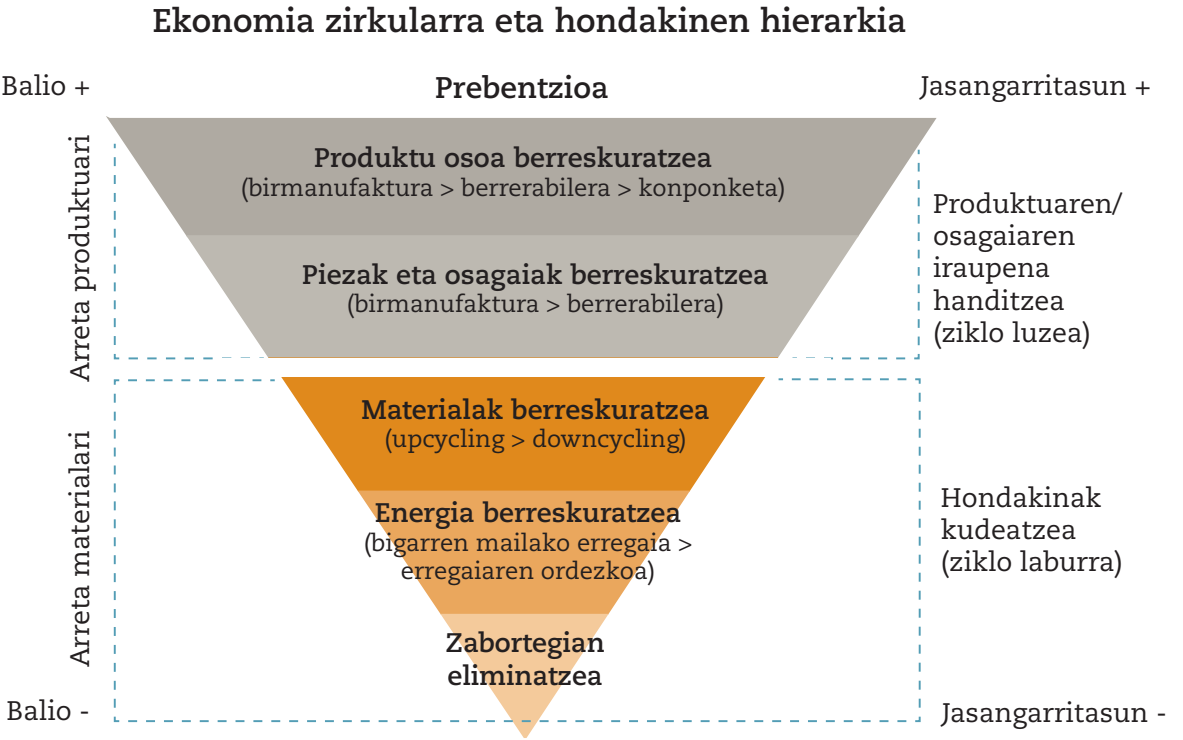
Ekonomia zirkularra eta hondakinen hierarkia

Balio +

Prebentzioa

Jasangarritasun +

Arreta produktuari

Produktu osoa berreskuratzea
(birmanufaktura > berrerabilera > konponketa)

Piezak eta osagaiak berreskuratzea
(birmanufaktura > berrerabilera)

Produktuaren/ osagaiaren iraupena handitzea (ziklo luzea)

Arreta materialari

Materialak berreskuratzea
(upcycling > downcycling)

Energia berreskuratzea
(bigarren mailako erregaia > erregaiaren ordezkoa)

Zabortegian eliminatzea

Hondakinak kudeatzea (ziklo laburra)

Balio -

Jasangarritasun -